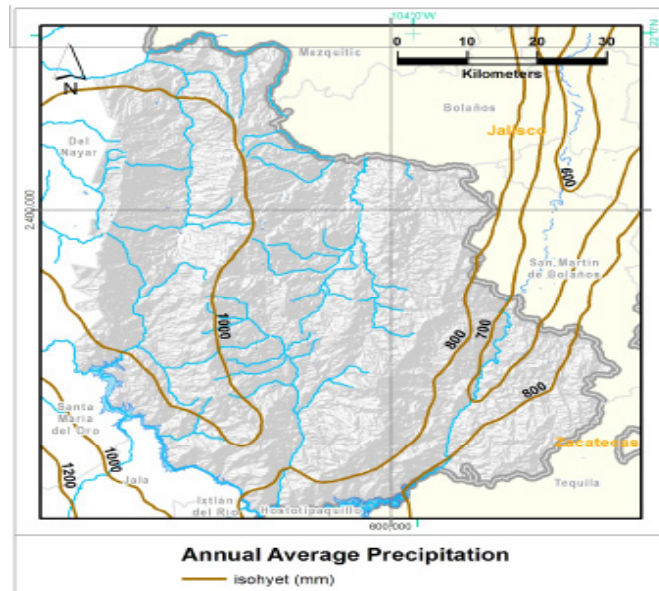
104°0'W

22°N

0 10 20 30

Kilometers

N

Mezquitic

Bolaños

Jalisco

Del Nayar

2,400,000

600

San Martin de Bolaños

1000

800

700

800

Santa Maria del Oro

1000

1200

Jala

Ixtlan del Rio

Hostotipaquillo

Zacatecas

Tequila

600,000

Annual Average Precipitation

isohyet (mm)